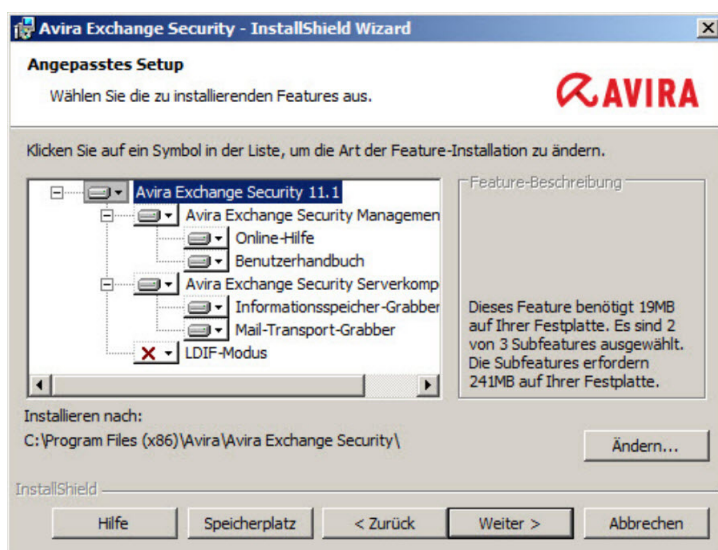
Avira Exchange Security - InstallShield Wizard

Angepasstes Setup

Wählen Sie die zu installierenden Features aus.

AVIRA

Klicken Sie auf ein Symbol in der Liste, um die Art der Feature-Installation zu ändern.

Avira Exchange Security 11.1
Avira Exchange Security Managemen
Online-Hilfe
Benutzerhandbuch
Avira Exchange Security Serverkomp
Informationsspeicher-Grabber
Mail-Transport-Grabber
LDIF-Modus

Feature-Beschreibung

Dieses Feature benötigt 19MB auf Ihrer Festplatte. Es sind 2 von 3 Subfeatures ausgewählt. Die Subfeatures erfordern 241MB auf Ihrer Festplatte.

Installieren nach:
C:\Program Files (x86)\Avira\Avira Exchange Security\

Ändern...

InstallShield

Hilfe | Speicherplatz | < Zurück | Weiter > | Abbrechen